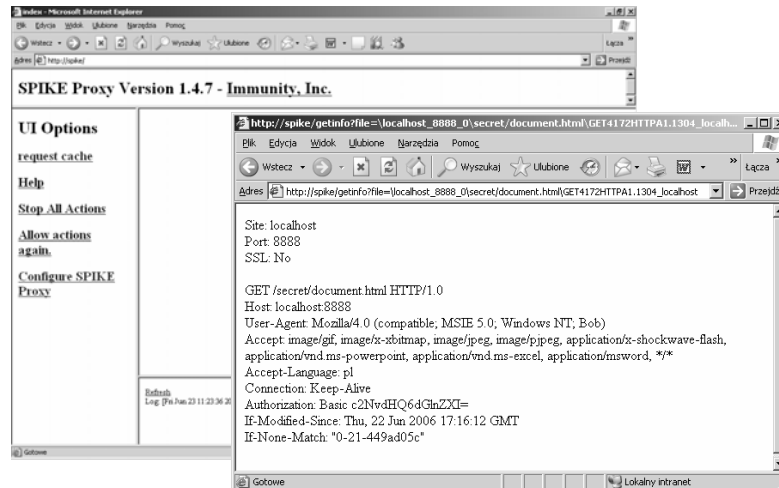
index - Microsoft Internet Explorer
Plik Edycja Widok Ulubione Narzędzia Pomoc
Wstecz Wyszukaj Ulubione
Łącza
Adres http://spike/
Przejdź

SPIKE Proxy Version 1.4.7 - Immunity, Inc.

UI Options

request cache

Help

Stop All Actions

Allow actions again.

Configure SPIKE Proxy

Refresh
Log: [Fri Jun 23 11:23:36 2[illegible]

Gotowe

http://spike/getinfo?file=\localhost_8888_0\secret/document.html\GET4172HTTPA1.1304_localh...
Plik Edycja Widok Ulubione Narzędzia Pomoc
Wstecz Wyszukaj Ulubione
Łącza
Adres http://spike/getinfo?file=\localhost_8888_0\secret/document.html\GET4172HTTPA1.1304_localhost
Przejdź

Site: localhost
Port: 8888
SSL: No

GET /secret/document.html HTTP/1.0
Host: localhost:8888
User-Agent: Mozilla/4.0 (compatible; MSIE 5.0; Windows NT; Bob)
Accept: image/gif, image/x-xbitmap, image/jpeg, image/pjpeg, application/x-shockwave-flash, application/vnd.ms-powerpoint, application/vnd.ms-excel, application/msword, */*
Accept-Language: pl
Connection: Keep-Alive
Authorization: Basic c2NvdHQ6dGlnZXI=
If-Modified-Since: Thu, 22 Jun 2006 17:16:12 GMT
If-None-Match: "0-21-449ad05c"

Gotowe
Lokalny intranet